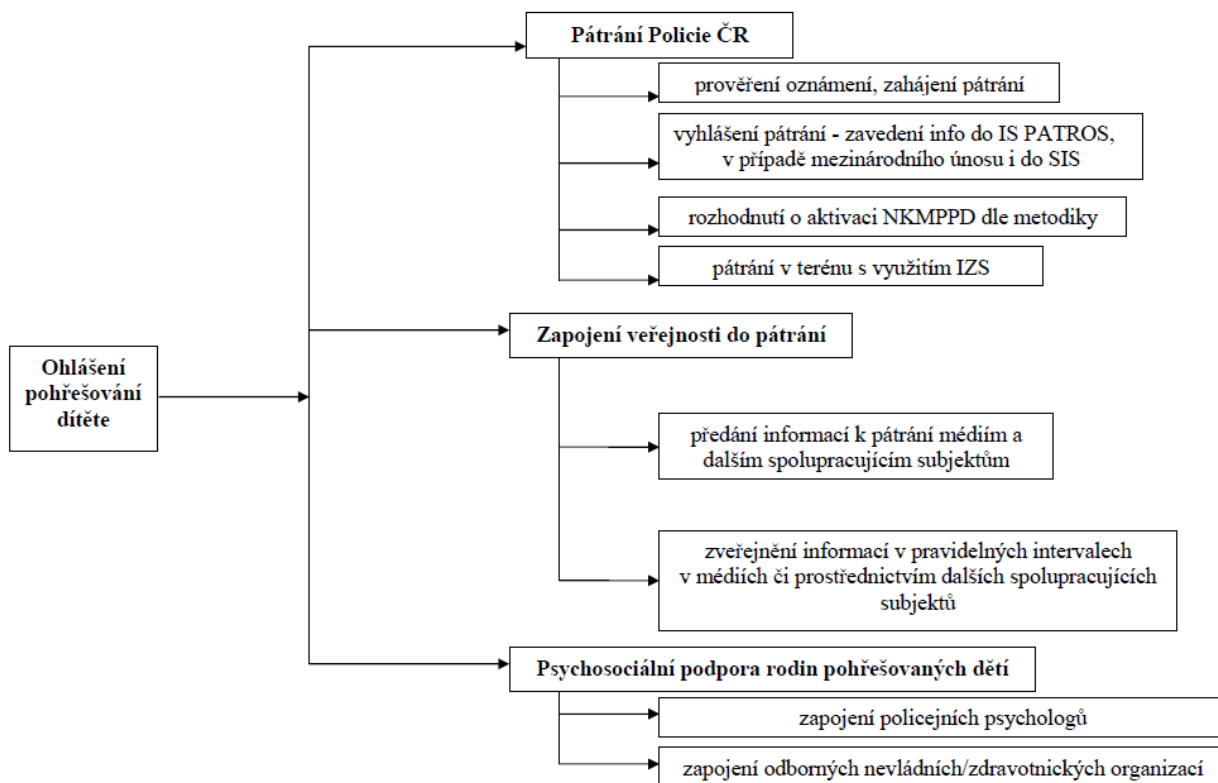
Ohlášení pohřešování dítěte

Pátrání Policie ČR

prověření oznámení, zahájení pátrání

vyhlášení pátrání - zavedení info do IS PATROS, v případě mezinárodního únosu i do SIS

rozhodnutí o aktivaci NKMPPD dle metodiky

pátrání v terénu s využitím IZS

Zapojení veřejnosti do pátrání

předání informací k pátrání médiím a dalším spolupracujícím subjektům

zveřejnění informací v pravidelných intervalech v médiích či prostřednictvím dalších spolupracujících subjektů

Psychosociální podpora rodin pohřešovaných dětí

zapojení policejních psychologů

zapojení odborných nevládních/zdravotnických organizací